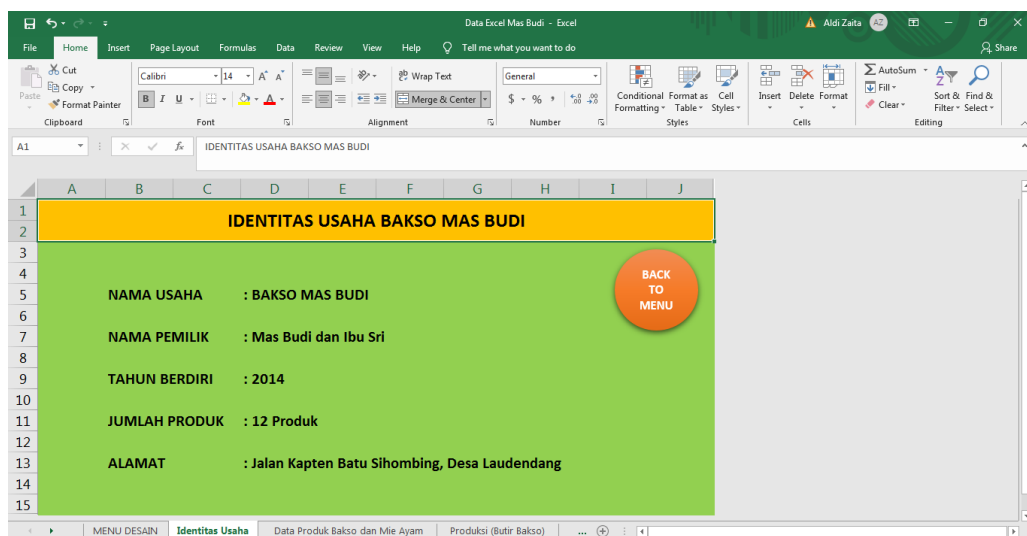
Data Excel Mas Budi - Excel

Aldi Zaita AZ

File Home Insert Page Layout Formulas Data Review View Help Tell me what you want to do Share

Cut Copy Format Painter Paste Clipboard

Calibri 14 B I U Font

Wrap Text Merge & Center Alignment

General $ % , Number

Conditional Formatting Format as Table Cell Styles Styles

Insert Delete Format Cells

AutoSum Fill Clear Sort & Filter Find & Select Editing

A1 fx IDENTITAS USAHA BAKSO MAS BUDI

| | A | B | C | D | E | F | G | H | I | J |
|---|---|---|---|---|---|---|---|---|---|---|
| 1 | IDENTITAS USAHA BAKSO MAS BUDI | | | | | | | | | |
| 2 | | | | | | | | | | |
| 3 | | | | | | | | | | |
| 4 | | | | | | | | | | |
| 5 | | NAMA USAHA | | : BAKSO MAS BUDI | | | | | | |
| 6 | | | | | | | | | | |
| 7 | | NAMA PEMILIK | | : Mas Budi dan Ibu Sri | | | | | | |
| 8 | | | | | | | | | | |
| 9 | | TAHUN BERDIRI | | : 2014 | | | | | | |
| 10 | | | | | | | | | | |
| 11 | | JUMLAH PRODUK | | : 12 Produk | | | | | | |
| 12 | | | | | | | | | | |
| 13 | | ALAMAT | | : Jalan Kapten Batu Sihombing, Desa Laudendang | | | | | | |
| 14 | | | | | | | | | | |
| 15 | | | | | | | | | | |

BACK TO MENU

MENU DESAIN | Identitas Usaha | Data Produk Bakso dan Mie Ayam | Produksi (Butir Bakso) | ...